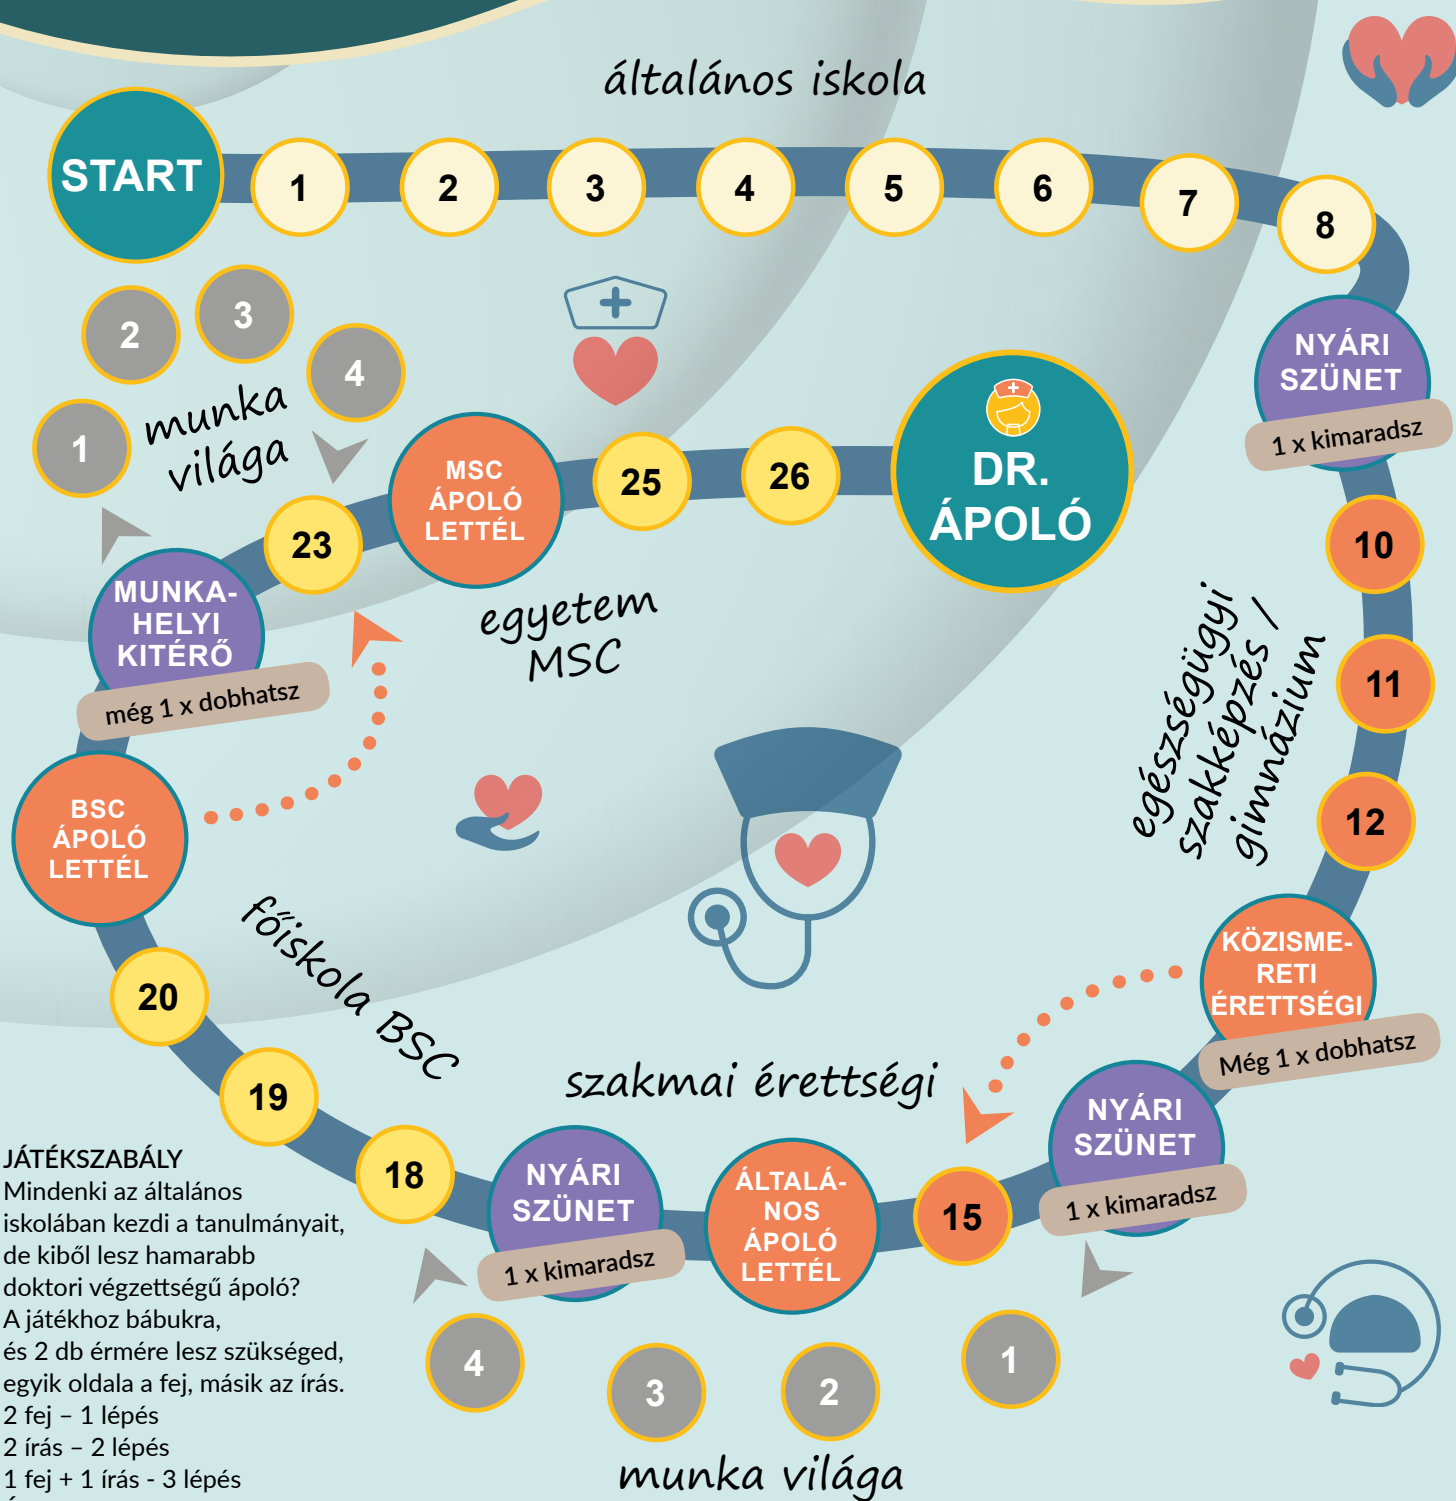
általános iskola

START 1 2 3 4 5 6 7 8

NYÁRI SZÜNET
1 x kimaradsz

10
11
12

egészségügyi szakképzés / gimnázium

KÖZISME-RETI ÉRETTSÉGI
Még 1 x dobhatsz

NYÁRI SZÜNET
1 x kimaradsz

15

ÁLTALÁ-NOS ÁPOLÓ LETTÉL

szakmai érettségi

NYÁRI SZÜNET
1 x kimaradsz

18
19
20

főiskola BSC

BSC ÁPOLÓ LETTÉL

MUNKA-HELYI KITÉRŐ
még 1 x dobhatsz

23

MSC ÁPOLÓ LETTÉL

25
26

DR. ÁPOLÓ

egyetem MSC

munka világa
1 2 3 4

1 2 3 4

munka világa

JÁTÉKSZABÁLY
Mindenki az általános iskolában kezdi a tanulmányait, de kiből lesz hamarabb doktori végzettségű ápoló?
A játékhoz bábukra, és 2 db érmére lesz szükséged, egyik oldala a fej, másik az írás.
2 fej – 1 lépés
2 írás – 2 lépés
1 fej + 1 írás - 3 lépés